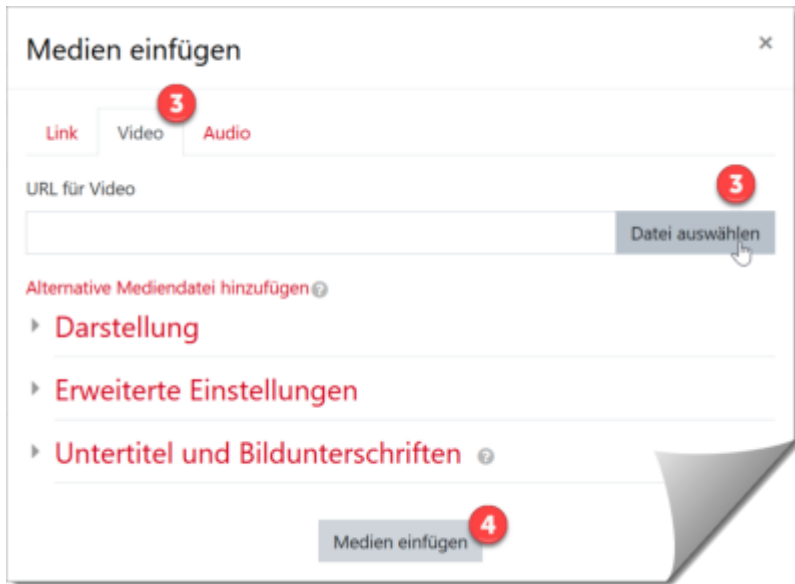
Medien einfügen

×

3

Link Video Audio

URL für Video

3

Datei auswählen

Alternative Mediendatei hinzufügen

Darstellung

Erweiterte Einstellungen

Untertitel und Bildunterschriften

Medien einfügen

4